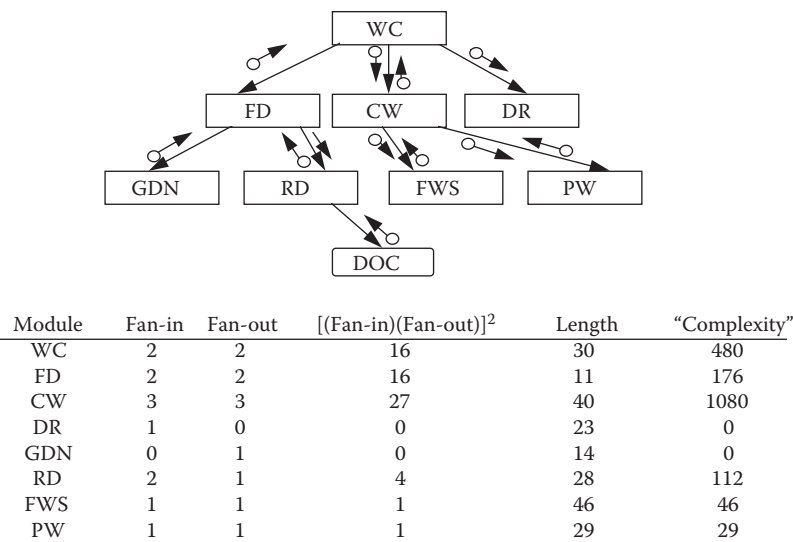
WC

FD CW DR

GDN RD FWS PW

DOC

| Module | Fan-in | Fan-out | $[(\text{Fan-in})(\text{Fan-out})]^2$ | Length | "Complexity" |
|---|---|---|---|---|---|
| WC | 2 | 2 | 16 | 30 | 480 |
| FD | 2 | 2 | 16 | 11 | 176 |
| CW | 3 | 3 | 27 | 40 | 1080 |
| DR | 1 | 0 | 0 | 23 | 0 |
| GDN | 0 | 1 | 0 | 14 | 0 |
| RD | 2 | 1 | 4 | 28 | 112 |
| FWS | 1 | 1 | 1 | 46 | 46 |
| PW | 1 | 1 | 1 | 29 | 29 |